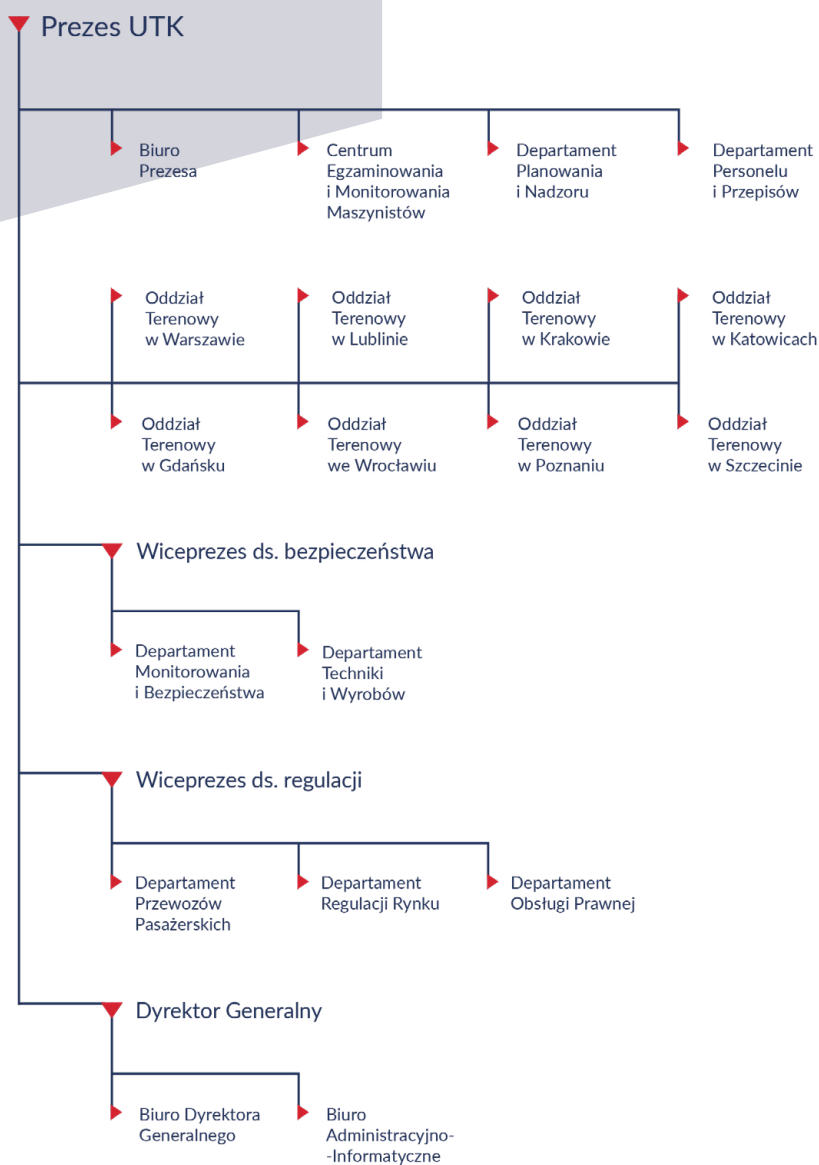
Prezes UTK

Biuro Prezesa

Centrum Egzaminowania i Monitorowania Maszynistów

Departament Planowania i Nadzoru

Departament Personelu i Przepisów

Oddział Terenowy w Warszawie

Oddział Terenowy w Lublinie

Oddział Terenowy w Krakowie

Oddział Terenowy w Katowicach

Oddział Terenowy w Gdańsku

Oddział Terenowy we Wrocławiu

Oddział Terenowy w Poznaniu

Oddział Terenowy w Szczecinie

Wiceprezes ds. bezpieczeństwa

Departament Monitorowania i Bezpieczeństwa

Departament Techniki i Wyrobów

Wiceprezes ds. regulacji

Departament Przewozów Pasażerskich

Departament Regulacji Rynku

Departament Obsługi Prawnej

Dyrektor Generalny

Biuro Dyrektora Generalnego

Biuro Administracyjno--Informatyczne